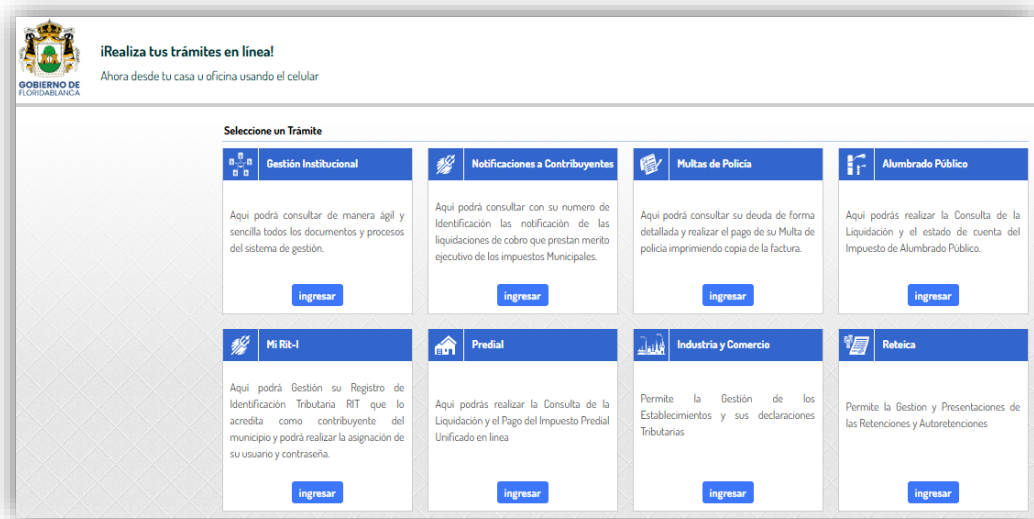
GOBIERNO DE FLORIDABLANCA

¡Realiza tus trámites en línea!

Ahora desde tu casa u oficina usando el celular

Seleccione un Trámite

Gestión Institucional

Aqui podrá consultar de manera ágil y sencilla todos los documentos y procesos del sistema de gestión.

ingresar

Notificaciones a Contribuyentes

Aqui podrá consultar con su numero de Identificación las notificación de las liquidaciones de cobro que prestan merito ejecutivo de los impuestos Municipales.

ingresar

Multas de Policía

Aqui podrá consultar su deuda de forma detallada y realizar el pago de su Multa de policía imprimiendo copia de la factura.

ingresar

Alumbrado Público

Aqui podrás realizar la Consulta de la Liquidación y el estado de cuenta del Impuesto de Alumbrado Público.

ingresar

Mi Rit-I

Aqui podrá Gestión su Registro de Identificación Tributaria RIT que lo acredita como contribuyente del municipio y podrá realizar la asignación de su usuario y contraseña.

ingresar

Predial

Aqui podrás realizar la Consulta de la Liquidación y el Pago del Impuesto Predial Unificado en linea

ingresar

Industria y Comercio

Permite la Gestión de los Establecimientos y sus declaraciones Tributarias

ingresar

Reteica

Permite la Gestion y Presentaciones de las Retenciones y Autoretenciones

ingresar